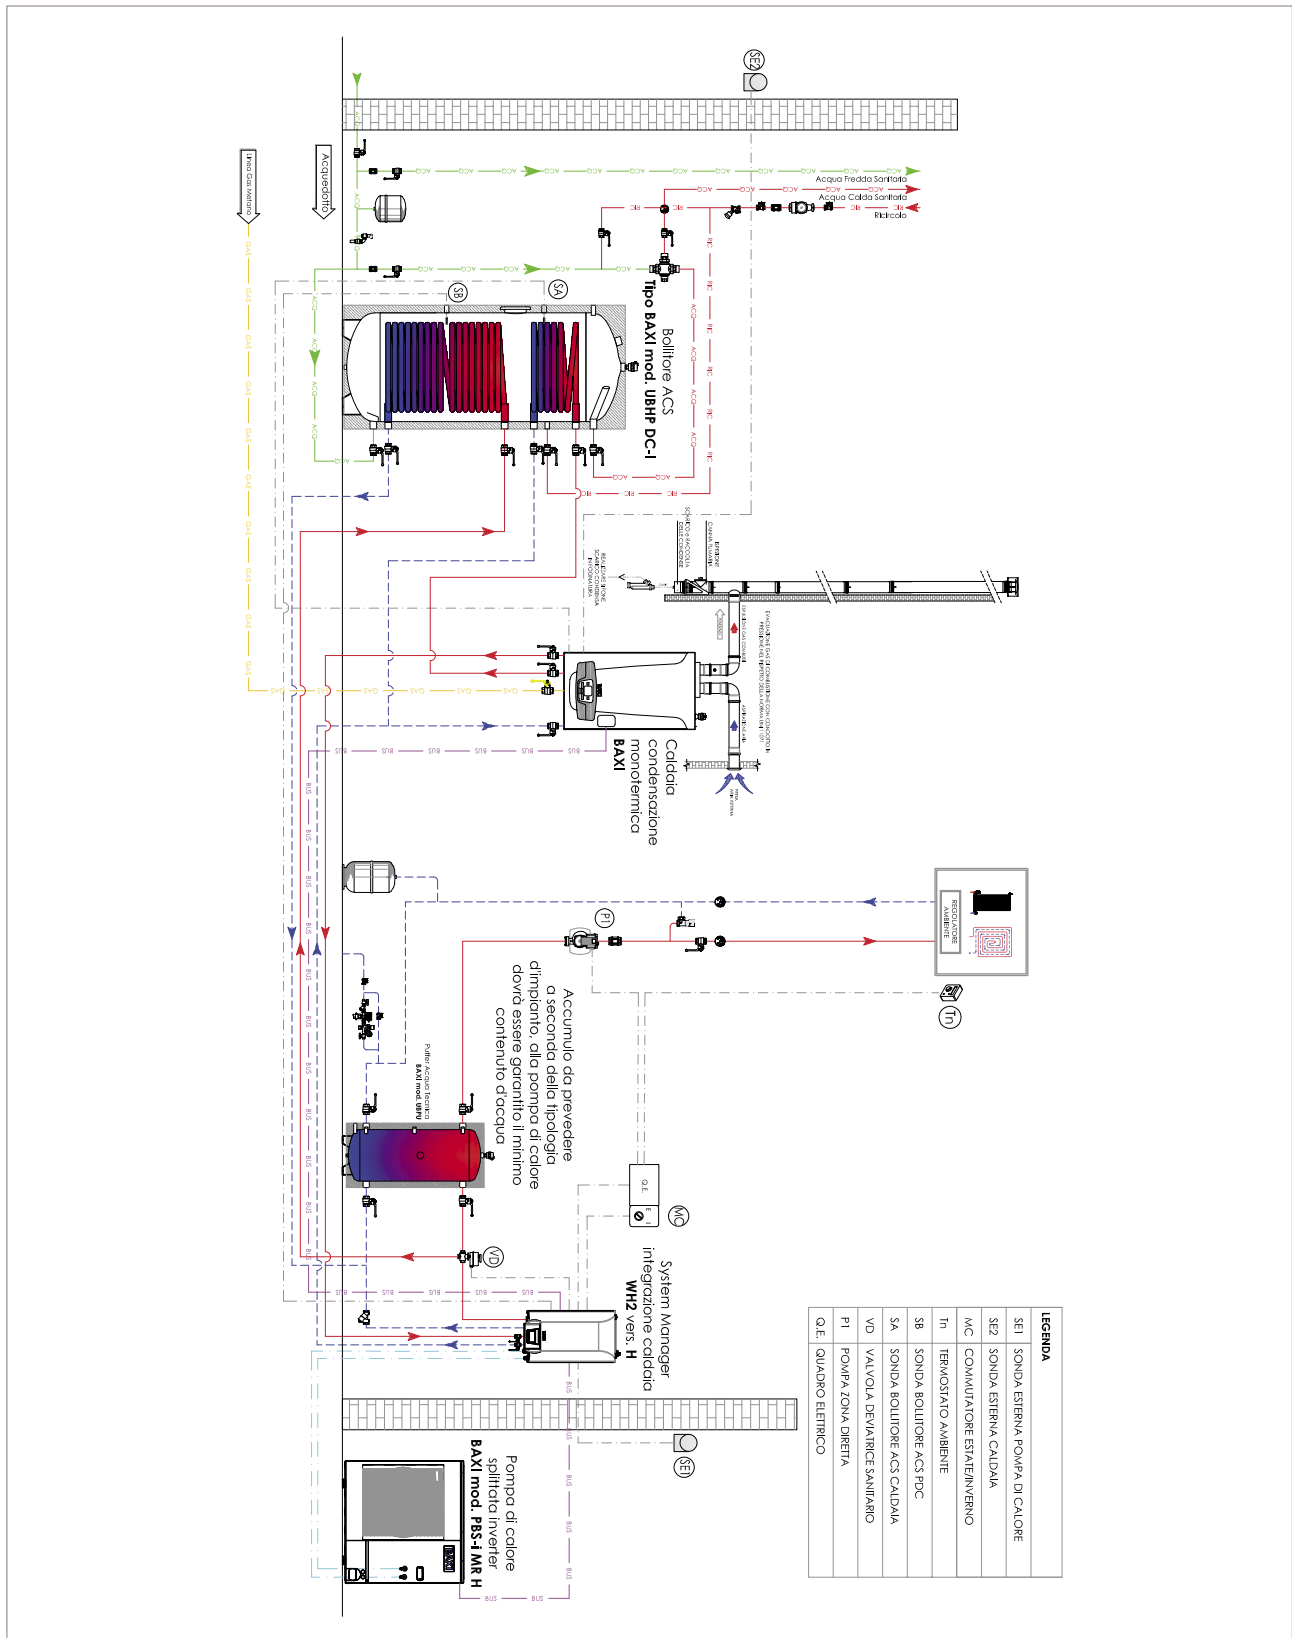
SE2

Acqua Fredda Sanitaria
Acqua Calda Sanitaria
Ricircolo

Acquedotto

Linea Gas Metano

SB
SA

Bollitore ACS
Tipo BAXI mod. UBHP DC-I

Caldaia
condensazione
monotermica
BAXI

REGOLATORE AMBIENTE

Tn

P1

Accumulo da prevedere
a seconda della tipologia
d'impianto, alla pompa di calore
dovrà essere garantito il minimo
contenuto d'acqua

Puffer Acqua Tecnica
BAXI mod. UBPU

Q.E.

MC

VD

System Manager
integrazione caldaia
WH2 vers. H

SE1

Pompa di calore
splittata inverter
BAXI mod. PBS-i MR H

LEGENDA
| | |
|---|---|
| SE1 | SONDA ESTERNA POMPA DI CALORE |
| SE2 | SONDA ESTERNA CALDAIA |
| MC | COMMUTATORE ESTATE/INVERNO |
| Tn | TERMOSTATO AMBIENTE |
| SB | SONDA BOLLITORE ACS PDC |
| SA | SONDA BOLLITORE ACS CALDAIA |
| VD | VALVOLA DEVIATRICE SANITARIO |
| P1 | POMPA ZONA DIRETTA |
| Q.E. | QUADRO ELETTRICO |